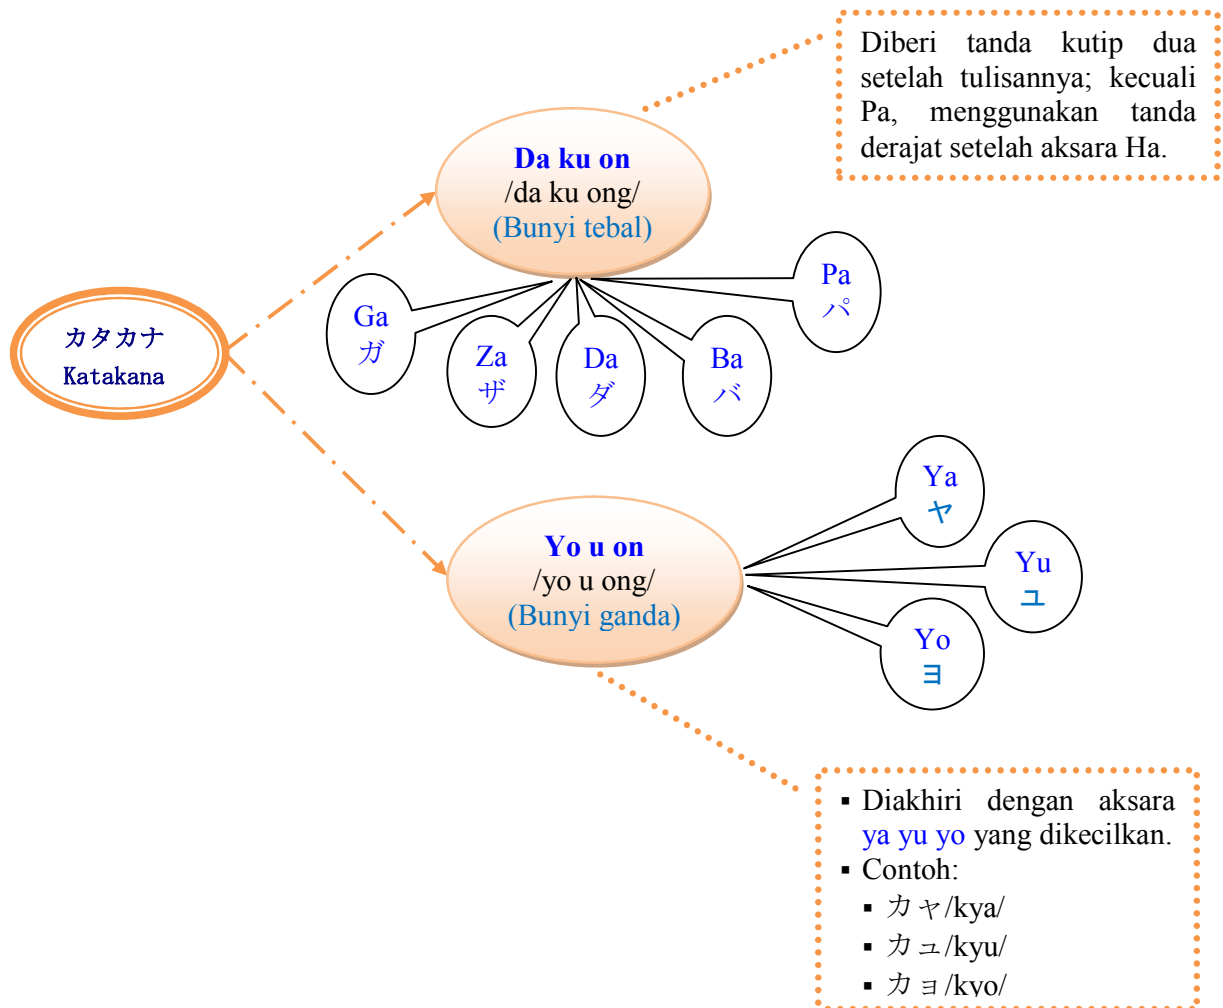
Diberi tanda kutip dua setelah tulisannya; kecuali Pa, menggunakan tanda derajat setelah aksara Ha.

Da ku on
/da ku ong/
(Bunyi tebal)

カタカナ
Katakana

Ga
ガ

Za
ザ

Da
ダ

Ba
バ

Pa
パ

Yo u on
/yo u ong/
(Bunyi ganda)

Ya
ヤ

Yu
ユ

Yo
ヨ

- Diakhiri dengan aksara ya yu yo yang dikecilkan.
- Contoh:
  - カャ/kya/
  - カュ/kyu/
  - カョ/kyo/